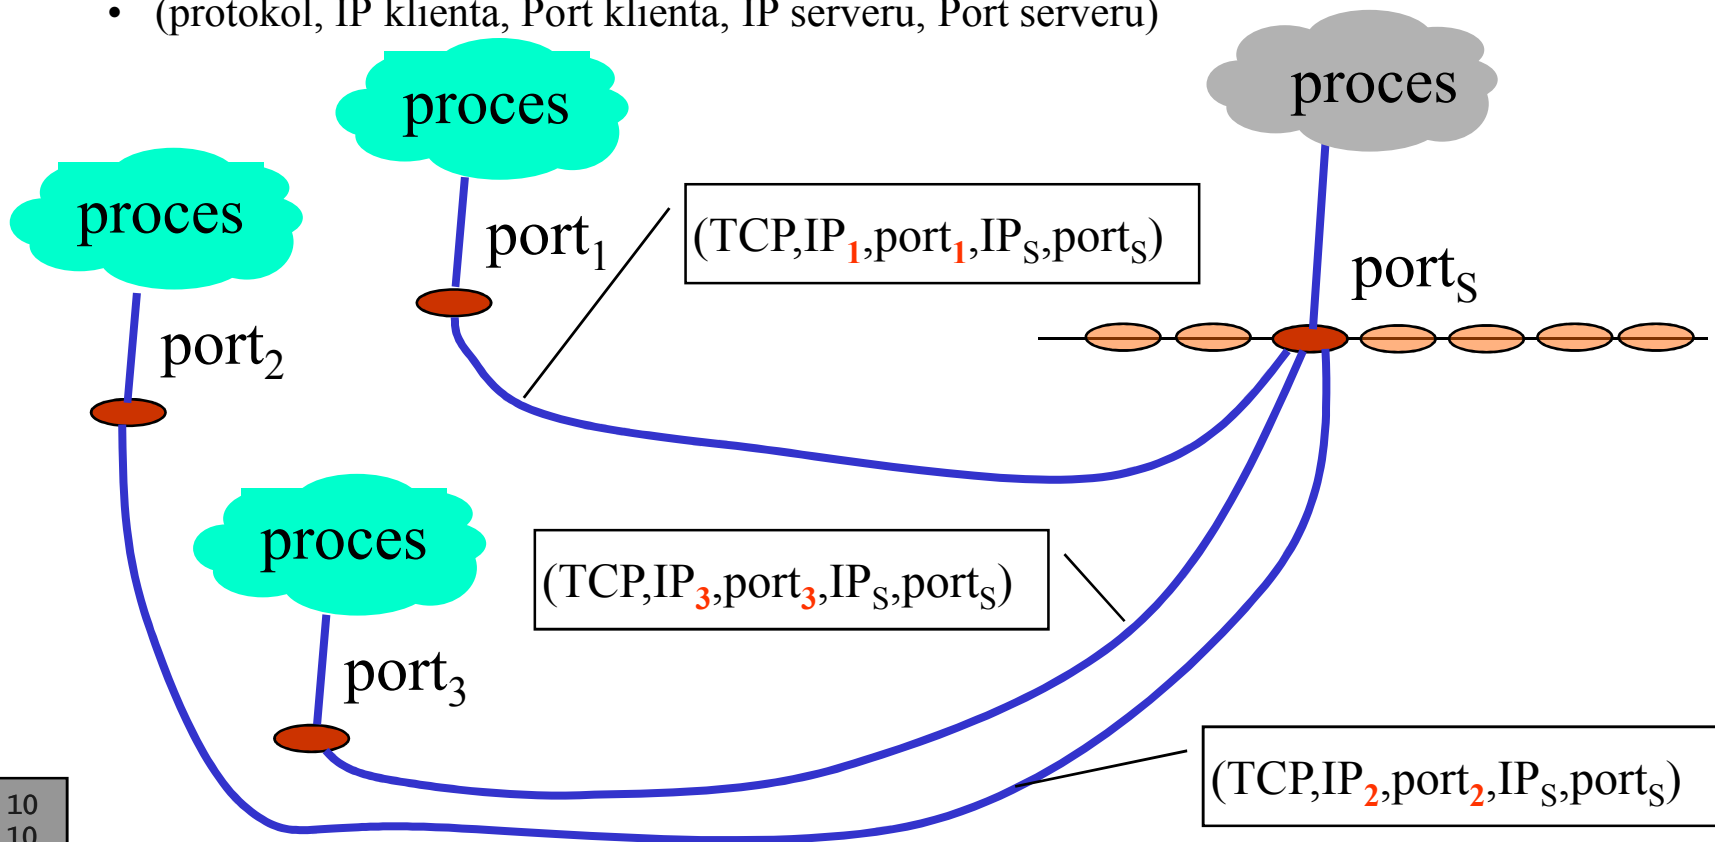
• (protokol, IP klienta, Port klienta, IP serveru, Port serveru)

proces

proces

proces

port$_1$

(TCP,IP$_1$,port$_1$,IP$_S$,port$_S$)

port$_S$

port$_2$

proces

(TCP,IP$_3$,port$_3$,IP$_S$,port$_S$)

port$_3$

(TCP,IP$_2$,port$_2$,IP$_S$,port$_S$)

10
10